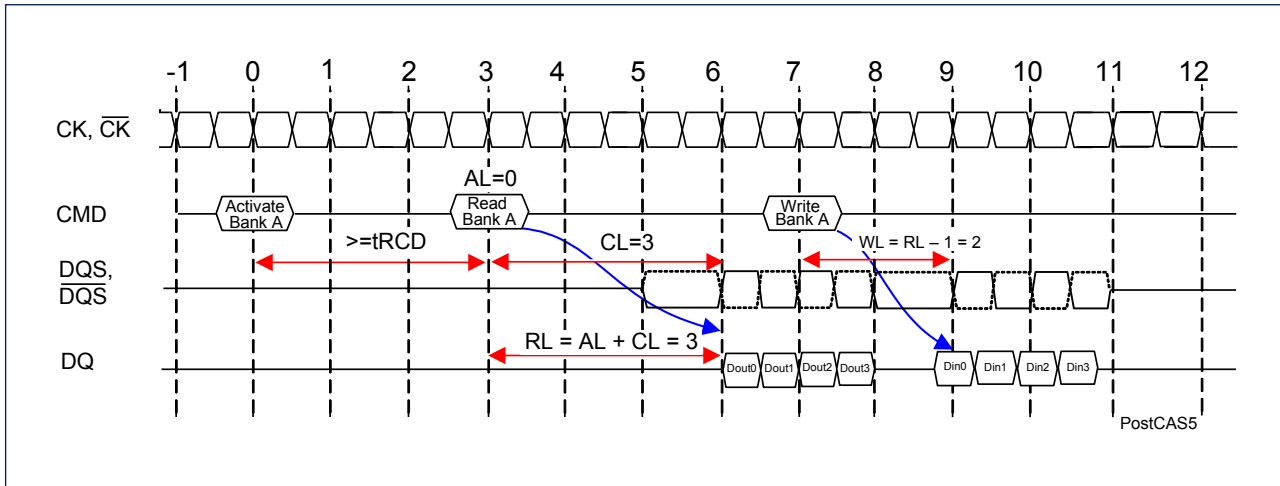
-1 0 1 2 3 4 5 6 7 8 9 10 11 12

CK, $\overline{CK}$

CMD

Activate Bank A

AL=0

Read Bank A

Write Bank A

>=tRCD

CL=3

WL = RL – 1 = 2

DQS, $\overline{DQS}$

RL = AL + CL = 3

DQ

Dout0 Dout1 Dout2 Dout3

Din0 Din1 Din2 Din3

PostCAS5